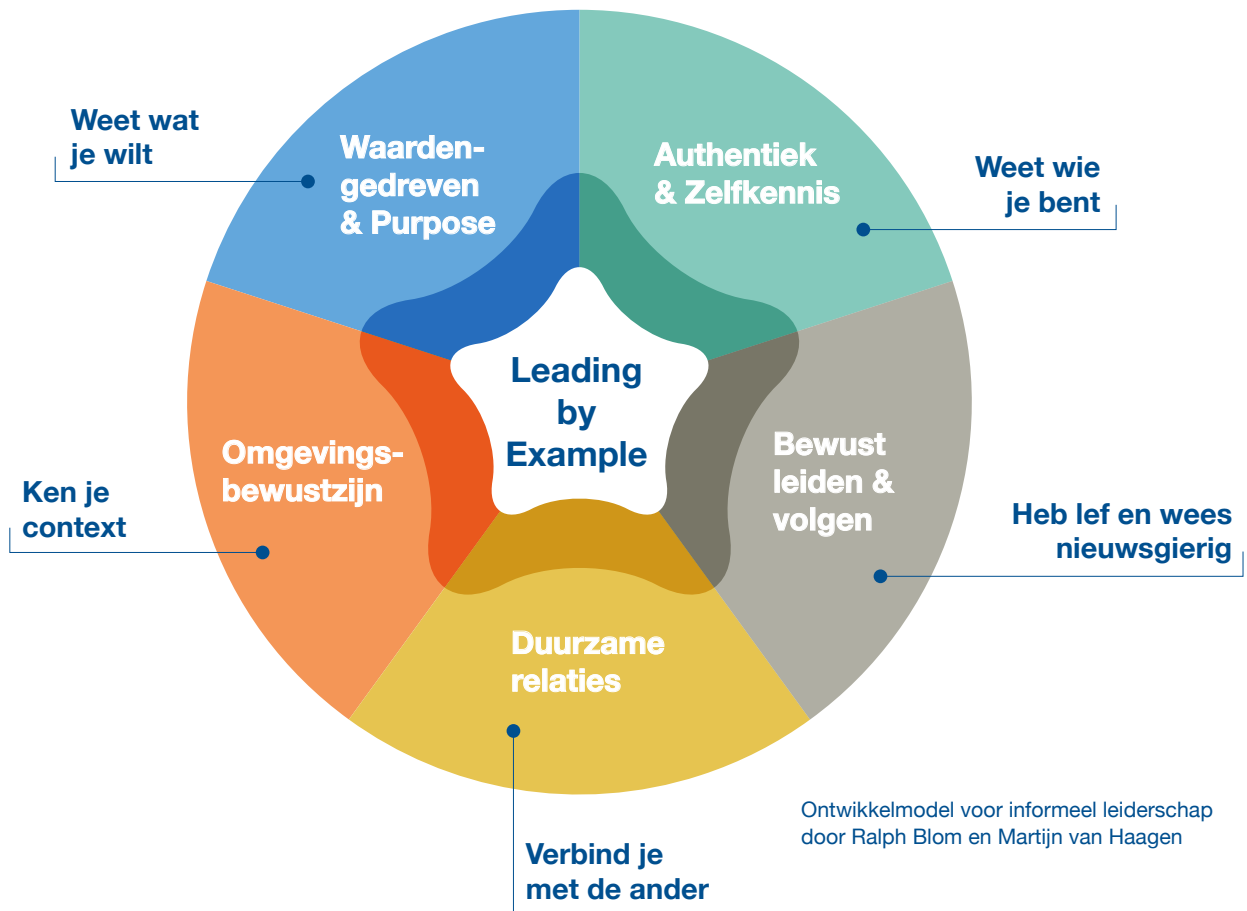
Weet wat je wilt

Waardengedreven & Purpose

Authentiek & Zelfkennis

Weet wie je bent

Leading by Example

Omgevingsbewustzijn

Ken je context

Bewust leiden & volgen

Heb lef en wees nieuwsgierig

Duurzame relaties

Verbind je met de ander

Ontwikkelmodel voor informeel leiderschap door Ralph Blom en Martijn van Haagen